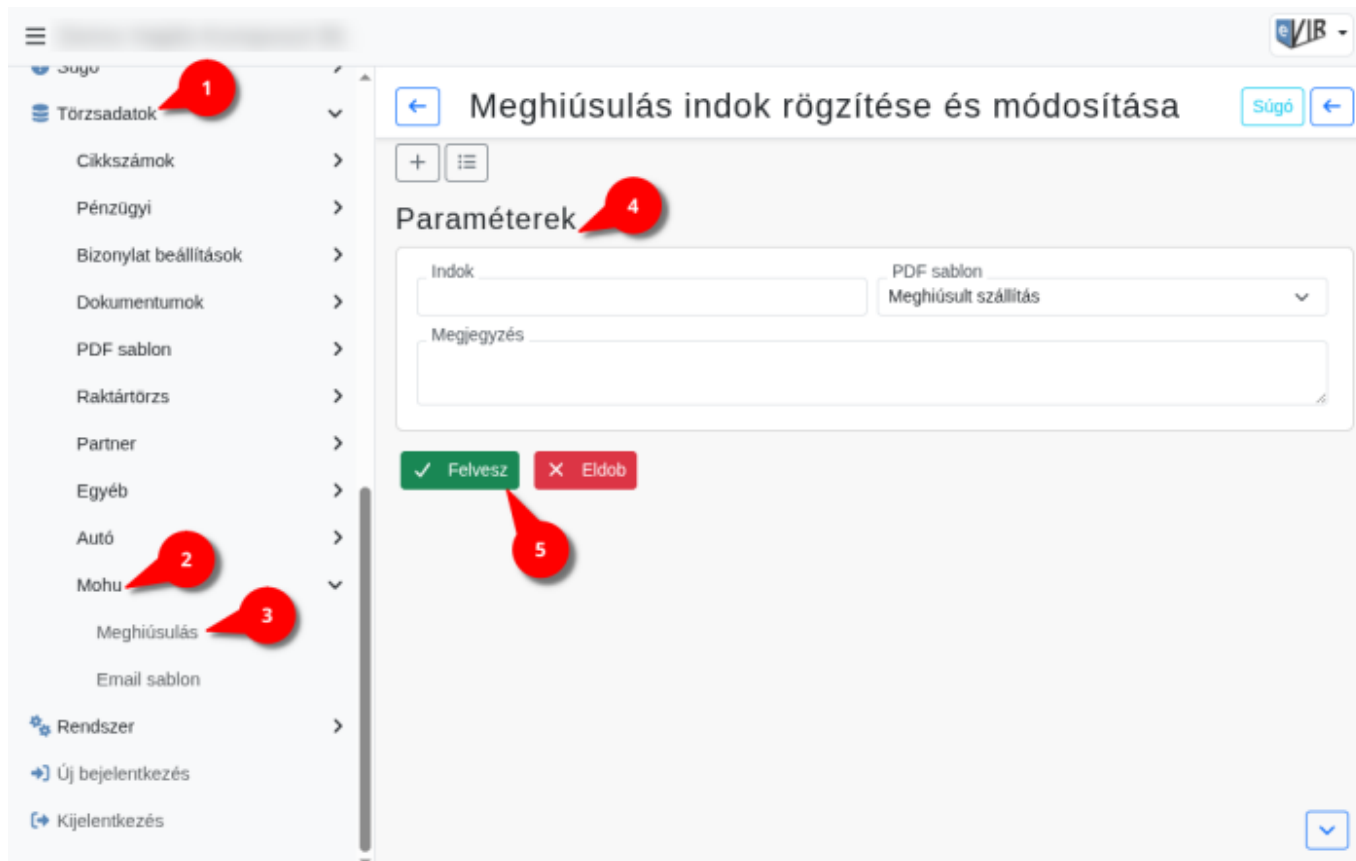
eVIR

Súgó
1
Törzsadatok
Cikkszámok
Pénzügyi
Bizonylat beállítások
Dokumentumok
PDF sablon
Raktártörzs
Partner
Egyéb
Autó
2
Mohu
3
Meghiúsulás
Email sablon
Rendszer
Új bejelentkezés
Kijelentkezés

Meghiúsulás indok rögzítése és módosítása
Súgó

Paraméterek
4
Indok
PDF sablon
Meghiúsult szállítás
Megjegyzés

Felvesz
Eldob
5